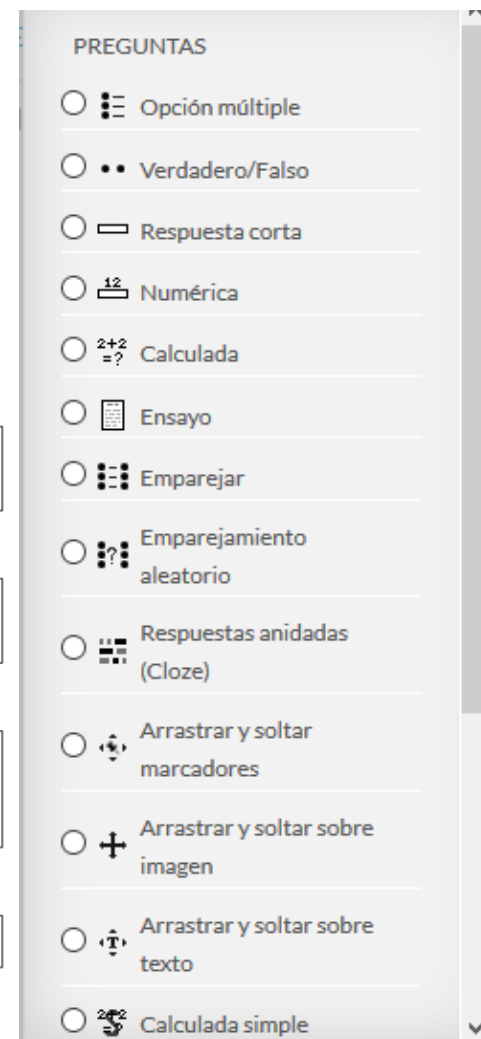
PREGUNTAS

Opción múltiple

Verdadero/Falso

Respuesta corta

12 Numérica

2+2 =? Calculada

Ensayo

Emparejar

Emparejamiento aleatorio

Respuestas anidadas (Cloze)

Arrastrar y soltar marcadores

Arrastrar y soltar sobre imagen

Arrastrar y soltar sobre texto

Calculada simple